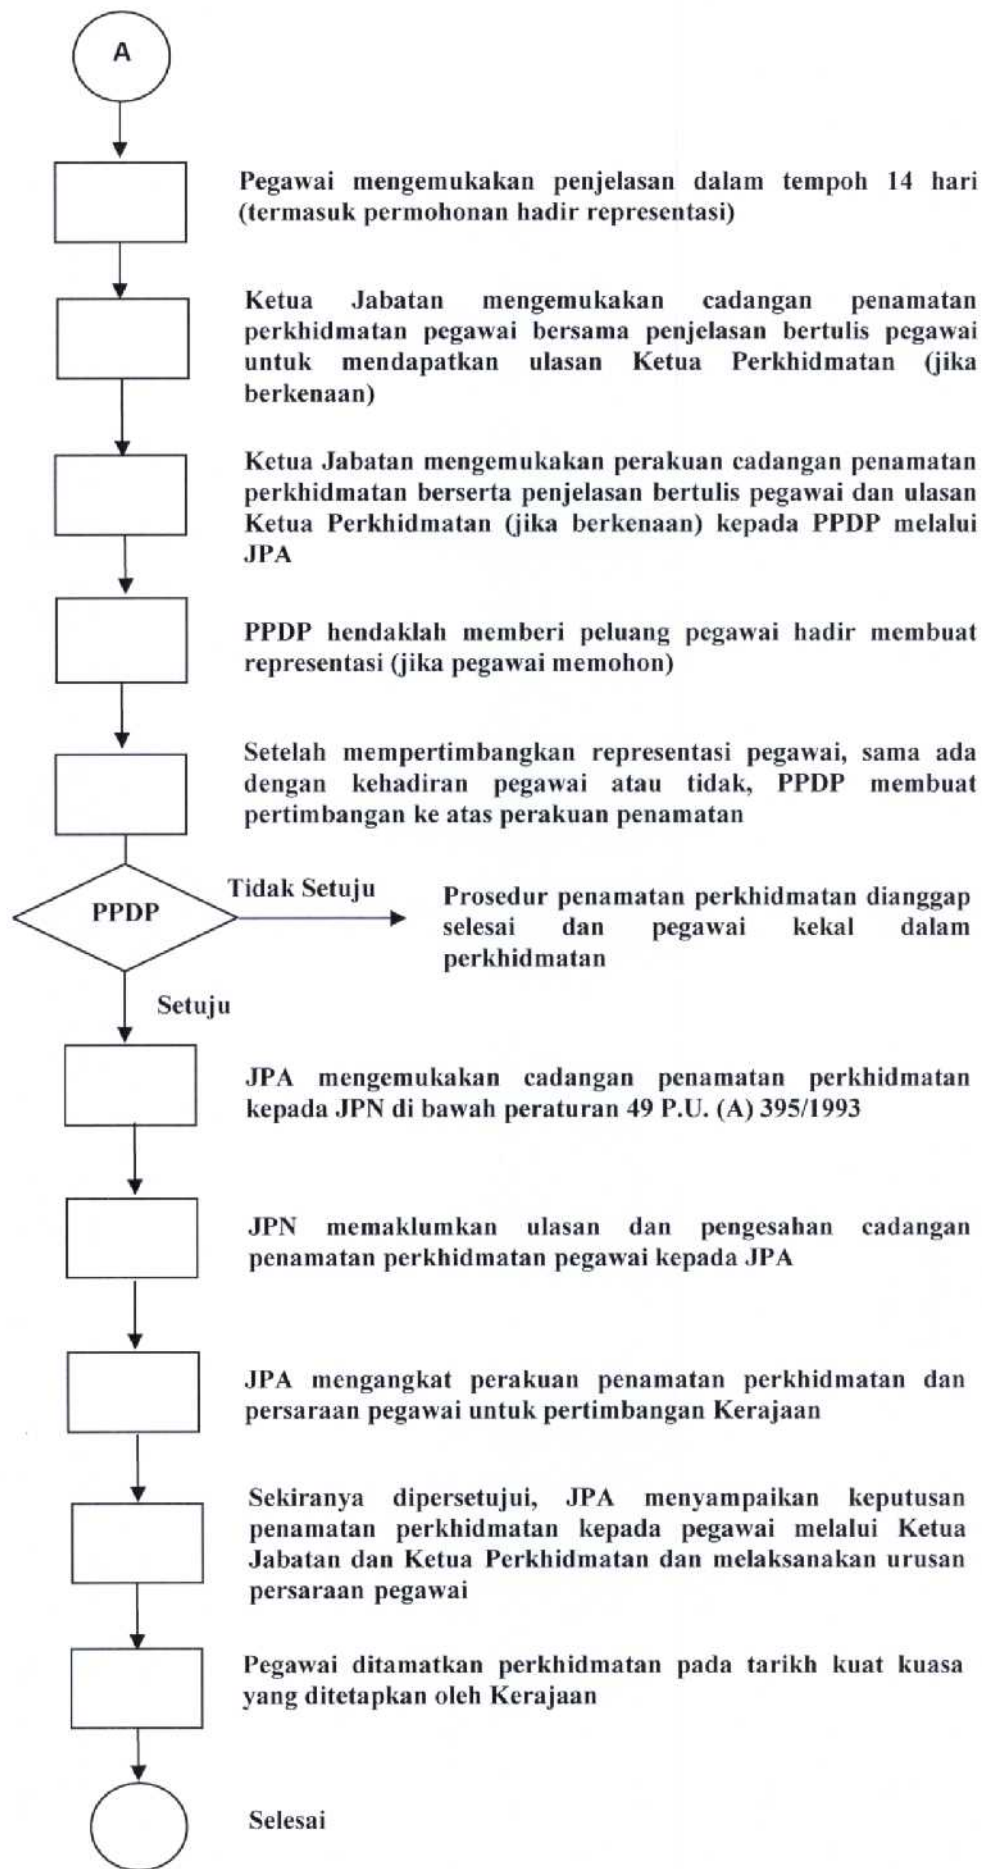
A

Pegawai mengemukakan penjelasan dalam tempoh 14 hari (termasuk permohonan hadir representasi)

Ketua Jabatan mengemukakan cadangan penamatan perkhidmatan pegawai bersama penjelasan bertulis pegawai untuk mendapatkan ulasan Ketua Perkhidmatan (jika berkenaan)

Ketua Jabatan mengemukakan perakuan cadangan penamatan perkhidmatan berserta penjelasan bertulis pegawai dan ulasan Ketua Perkhidmatan (jika berkenaan) kepada PPDP melalui JPA

PPDP hendaklah memberi peluang pegawai hadir membuat representasi (jika pegawai memohon)

Setelah mempertimbangkan representasi pegawai, sama ada dengan kehadiran pegawai atau tidak, PPDP membuat pertimbangan ke atas perakuan penamatan

PPDP

Tidak Setuju

Prosedur penamatan perkhidmatan dianggap selesai dan pegawai kekal dalam perkhidmatan

Setuju

JPA mengemukakan cadangan penamatan perkhidmatan kepada JPN di bawah peraturan 49 P.U. (A) 395/1993

JPN memaklumkan ulasan dan pengesahan cadangan penamatan perkhidmatan pegawai kepada JPA

JPA mengangkat perakuan penamatan perkhidmatan dan persaraan pegawai untuk pertimbangan Kerajaan

Sekiranya dipersetujui, JPA menyampaikan keputusan penamatan perkhidmatan kepada pegawai melalui Ketua Jabatan dan Ketua Perkhidmatan dan melaksanakan urusan persaraan pegawai

Pegawai ditamatkan perkhidmatan pada tarikh kuat kuasa yang ditetapkan oleh Kerajaan

Selesai